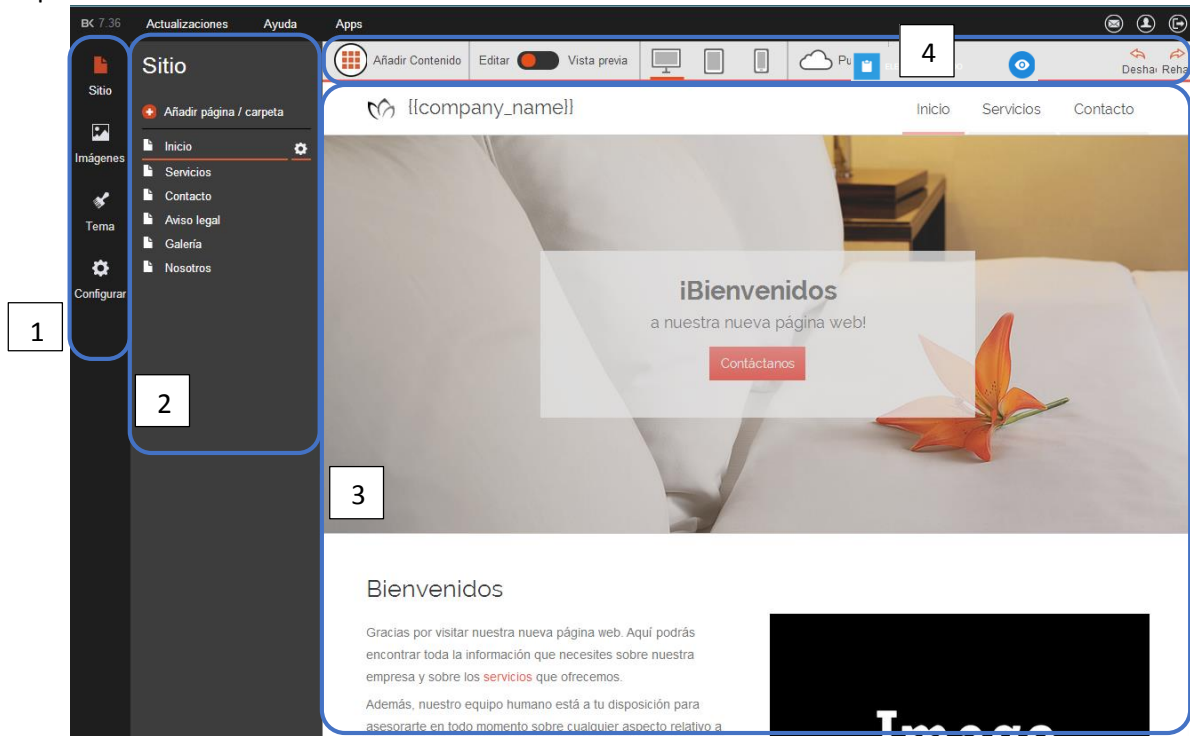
BK 7.36 Actualizaciones Ayuda Apps

Sitio
Imágenes
Tema
Configurar

1

Sitio
Añadir página / carpeta
Inicio
Servicios
Contacto
Aviso legal
Galería
Nosotros

2

Añadir Contenido Editar Vista previa Pu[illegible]

4

Deshac Rehac

{{company_name}}
Inicio Servicios Contacto

iBienvenidos
a nuestra nueva página web!
Contáctanos

3

Bienvenidos

Gracias por visitar nuestra nueva página web. Aquí podrás encontrar toda la información que necesites sobre nuestra empresa y sobre los servicios que ofrecemos.

Además, nuestro equipo humano está a tu disposición para asesorarte en todo momento sobre cualquier aspecto relativo a

Image